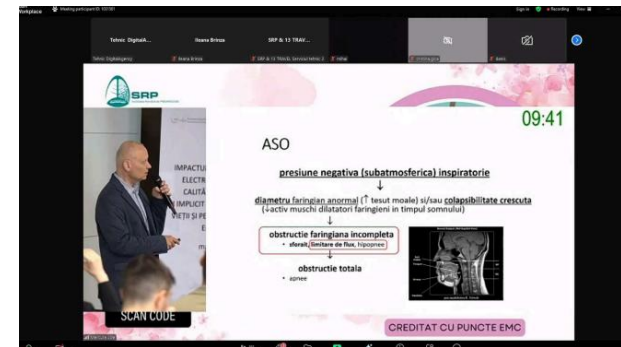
Workplace Meeting participants 107/181

Sign in Recording

Tehnic DigitalA...
Ileana Brinza
SRP & 13 TRAV...

Tehnic DigitalAgency
Ileana Brinza
SRP & 13 TRAVEL Services tehnic 2
Mihai

SRP

IMPACTUL
ELECTR
CALITĂ
IMPLICIT
VIEȚII ȘI PE

09:41

ASO

presiune negativa (subatmosferica) inspiratorie

↓

diametru faringian anormal (↑ tesut moale) si/sau colapsibilitate crescuta
(↓activ muschi dilatatori faringieni in timpul somnului)

↓

obstructie faringiana incompleta
• sforait, limitare de flux, hipopnee

↓

obstructie totala
• apnee

SCAN CODE

CREDITAT CU PUNCTE EMC